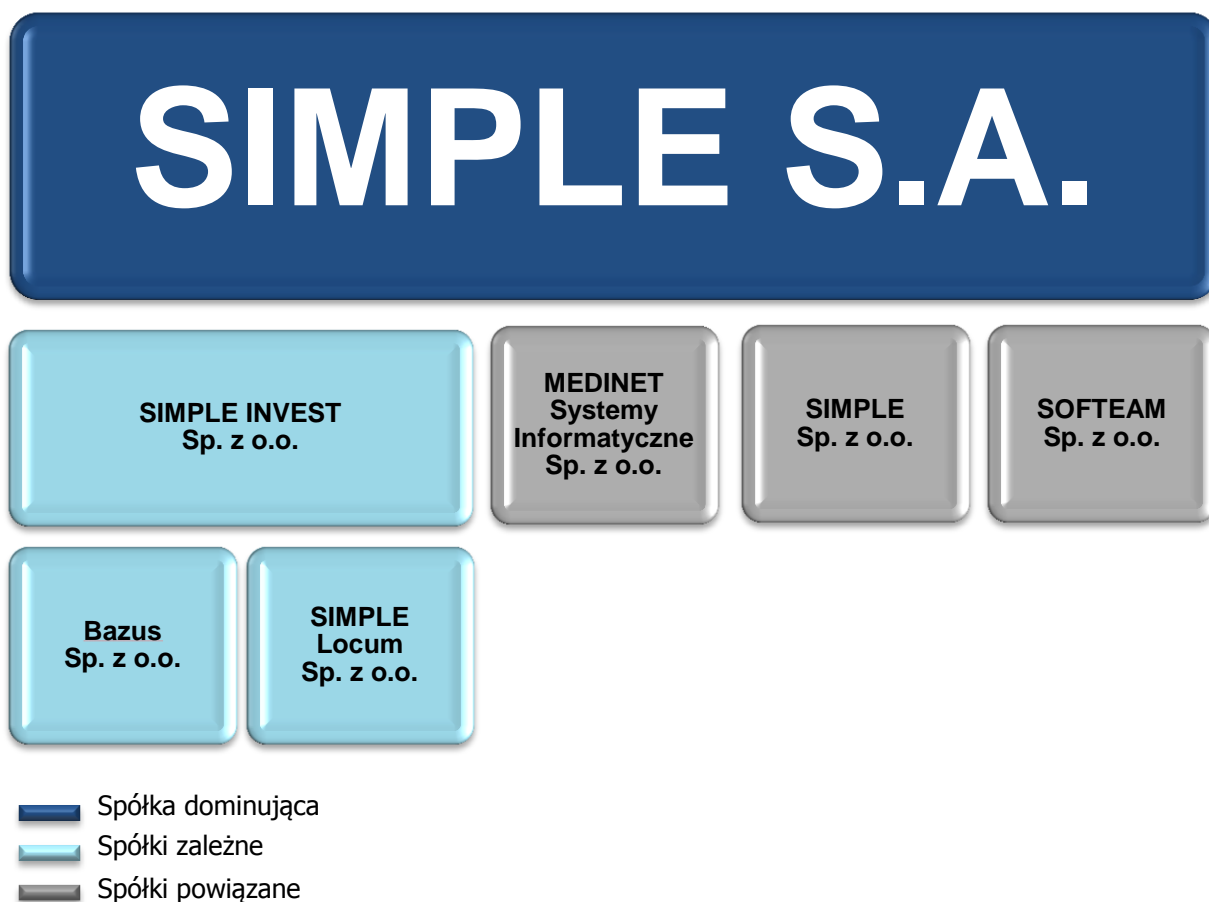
SIMPLE S.A.

SIMPLE INVEST
Sp. z o.o.

MEDINET
Systemy
Informatyczne
Sp. z o.o.

SIMPLE
Sp. z o.o.

SOFTEAM
Sp. z o.o.

Bazus
Sp. z o.o.

SIMPLE
Locum
Sp. z o.o.

Spółka dominująca
Spółki zależne
Spółki powiązane